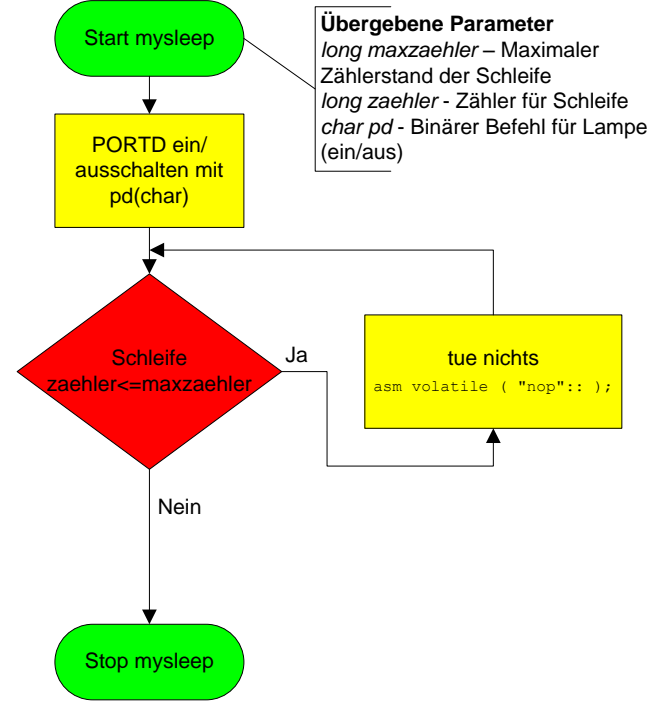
Start mysleep

Übergebene Parameter
long maxzaehler – Maximaler Zählerstand der Schleife
long zaehler - Zähler für Schleife
char pd - Binärer Befehl für Lampe (ein/aus)

PORTD ein/ ausschalten mit pd(char)

Schleife zaehler<=maxzaehler

Ja

tue nichts
asm volatile ( "nop":: );

Nein

Stop mysleep